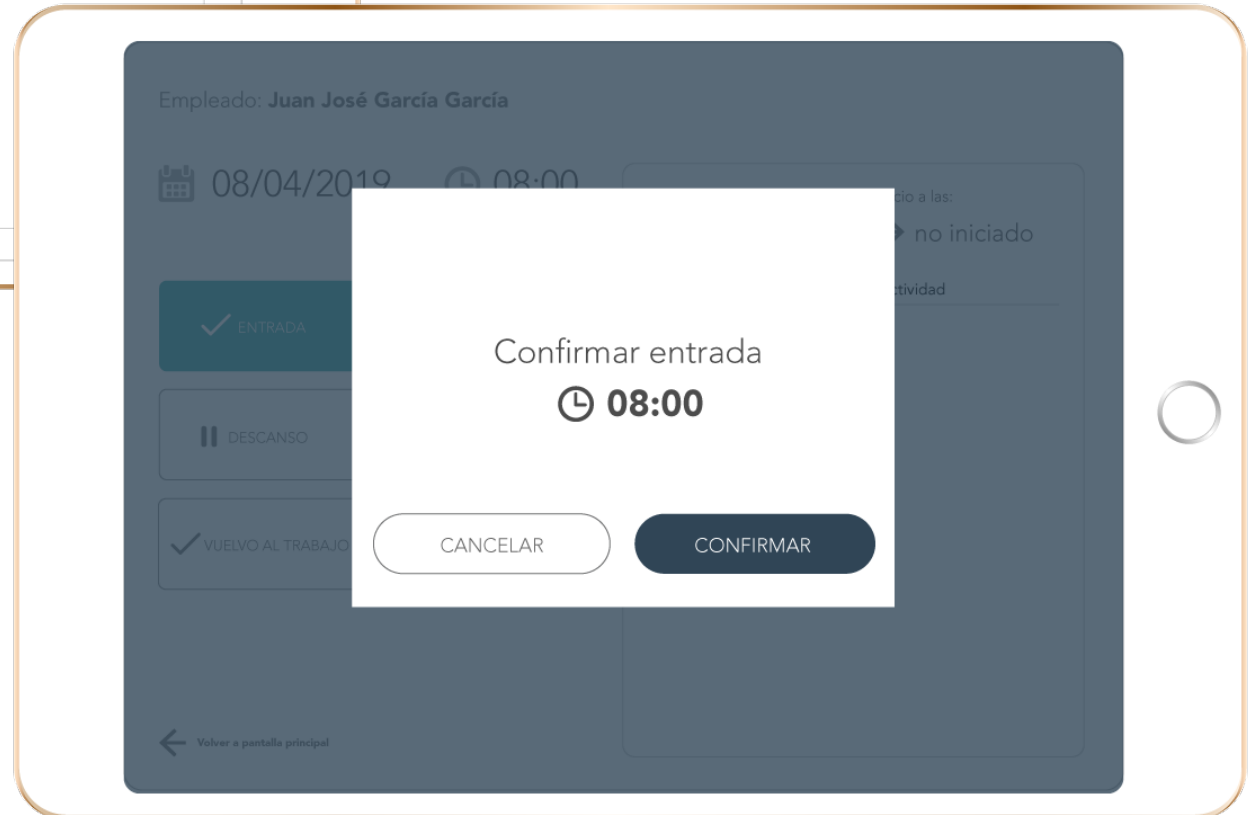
Empleado: **Juan José García García**

08/04/2019 08:00

cio a las:

no iniciado

ctividad

ENTRADA

DESCANSO

VUELVO AL TRABAJO

Confirmar entrada

**08:00**

CANCELAR

CONFIRMAR

Volver a pantalla principal